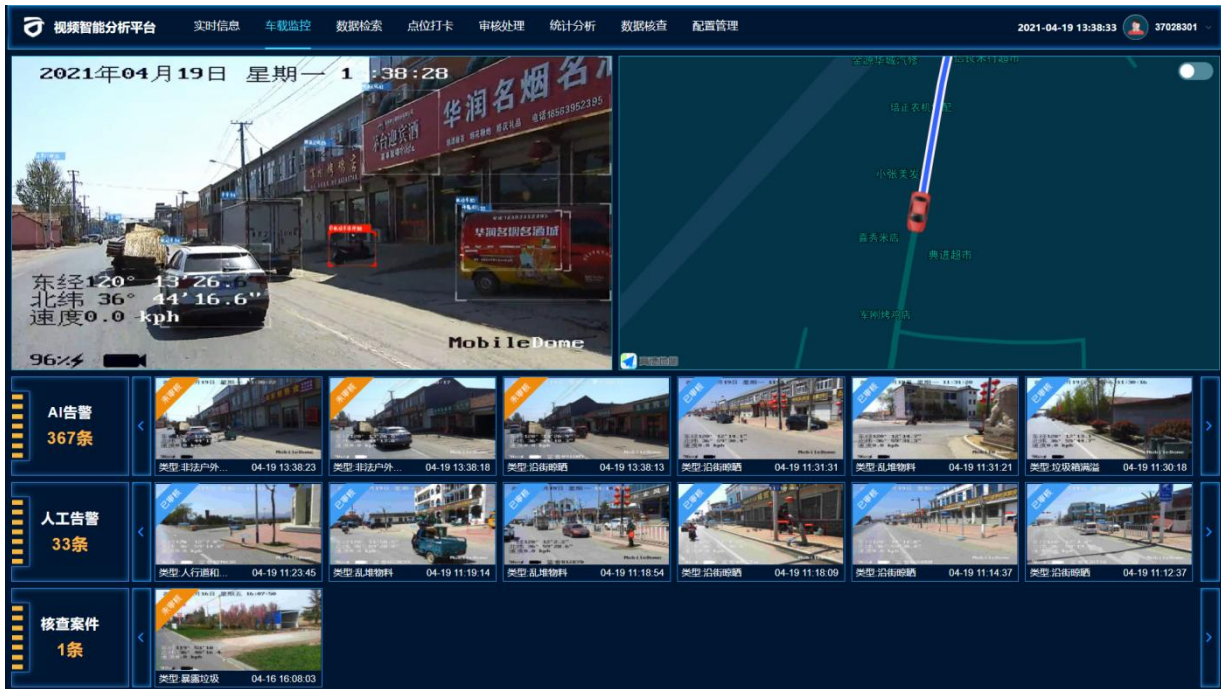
视频智能分析平台 实时信息 车载监控 数据检索 点位打卡 审核处理 统计分析 数据核查 配置管理 2021-04-19 13:38:33 37028301

2021年04月19日 星期一 1 :38:28

华润名烟名酒

东经120° 13'26.6"
北纬 36° 44'16.6"
速度0.0 kph

96%

MobileDome

嘉秀米店

典通超市

AI告警
367条

未审核 类型:非法户外... 04-19 13:38:23
未审核 类型:非法户外... 04-19 13:38:18
未审核 类型:沿街晾晒 04-19 13:38:13
已审核 类型:沿街晾晒 04-19 11:31:31
已审核 类型:乱堆物料 04-19 11:31:21
已审核 类型:垃圾箱满溢 04-19 11:30:18

人工告警
33条

已审核 类型:人行道和... 04-19 11:23:45
已审核 类型:乱堆物料 04-19 11:19:14
已审核 类型:乱堆物料 04-19 11:18:54
已审核 类型:沿街晾晒 04-19 11:18:09
已审核 类型:沿街晾晒 04-19 11:14:37
已审核 类型:沿街晾晒 04-19 11:12:37

核查案件
1条

未审核 类型:暴露垃圾 04-16 16:08:03